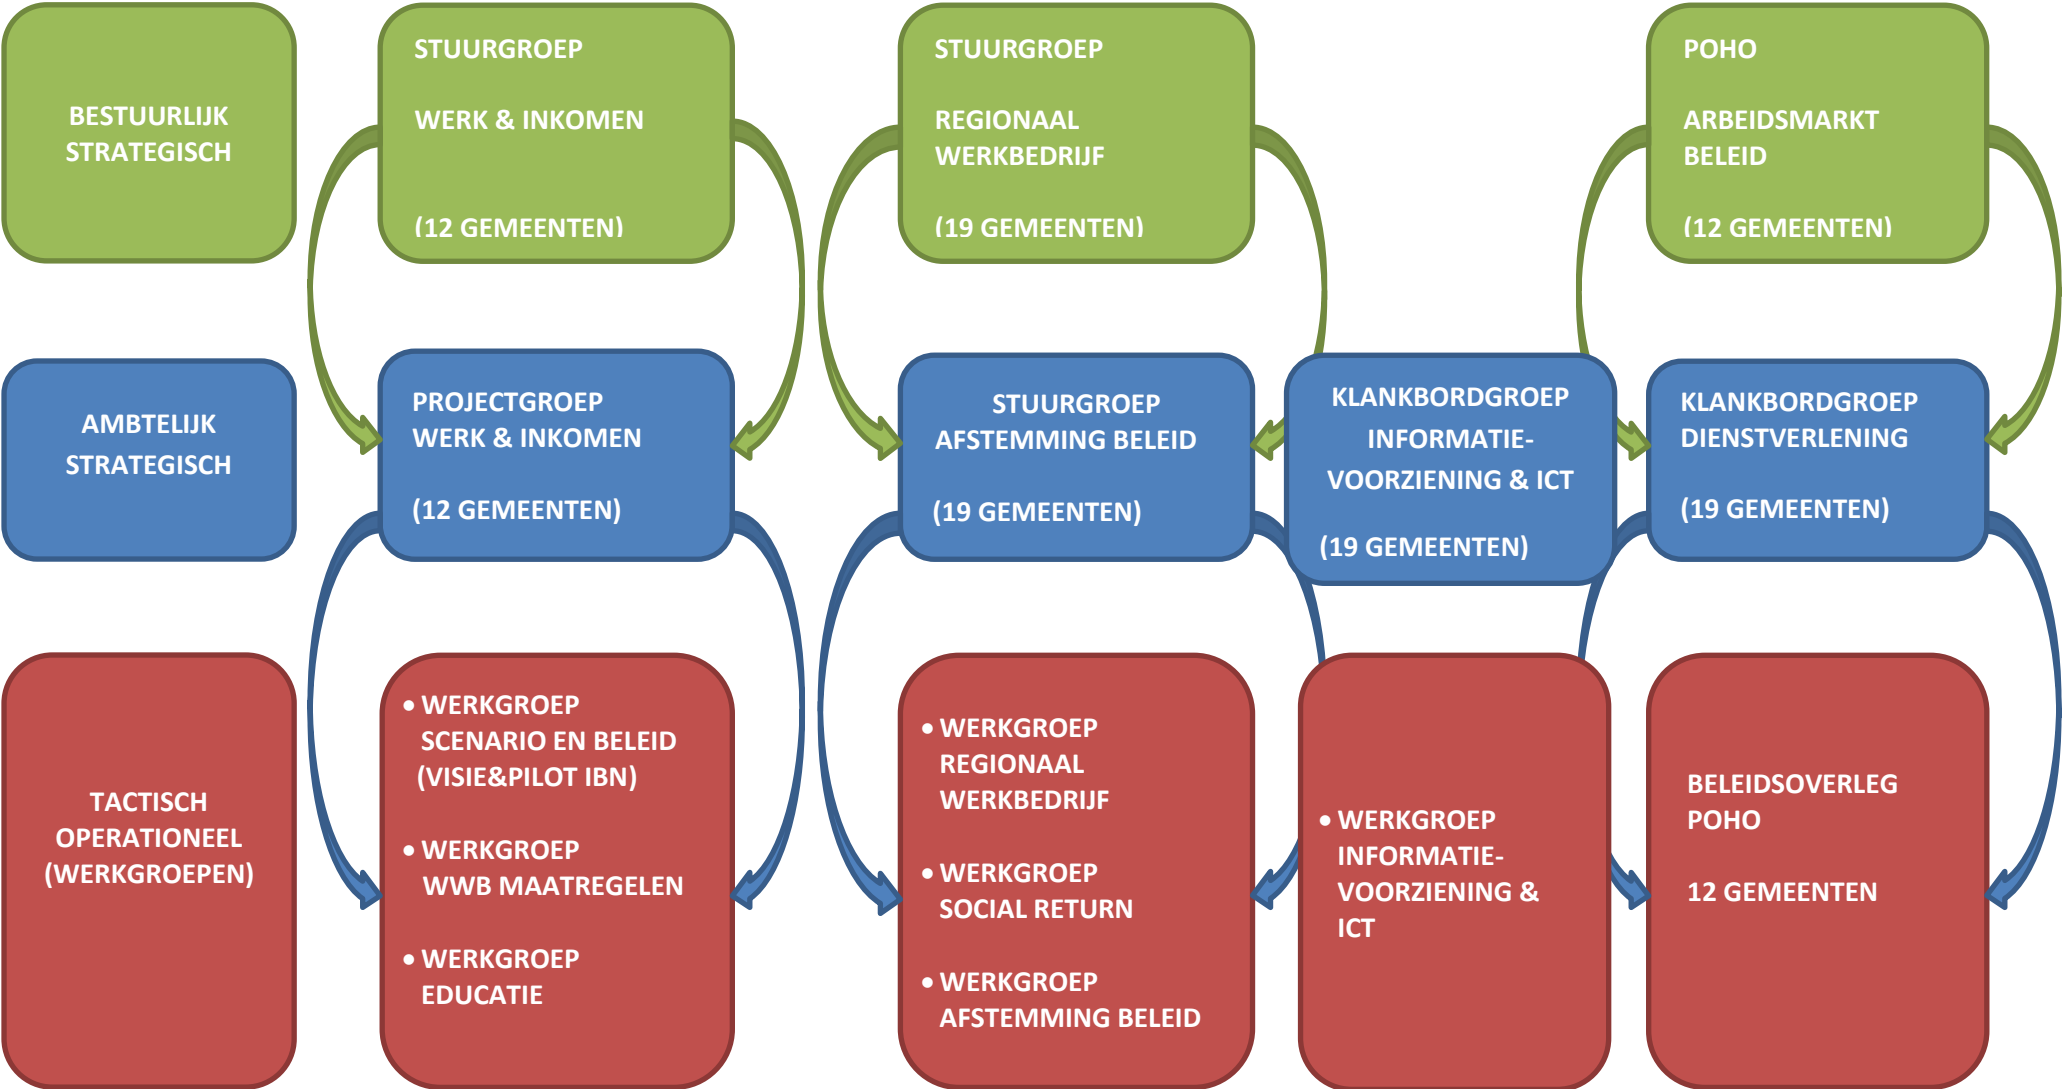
BESTUURLIJK STRATEGISCH

STUURGROEP

WERK & INKOMEN

(12 GEMEENTEN)

STUURGROEP

REGIONAAL WERKBEDRIJF

(19 GEMEENTEN)

POHO

ARBEIDSMARKT BELEID

(12 GEMEENTEN)

AMBTELIJK STRATEGISCH

PROJECTGROEP WERK & INKOMEN

(12 GEMEENTEN)

STUURGROEP AFSTEMMING BELEID

(19 GEMEENTEN)

KLANKBORDGROEP INFORMATIE-VOORZIENING & ICT

(19 GEMEENTEN)

KLANKBORDGROEP DIENSTVERLENING

(19 GEMEENTEN)

TACTISCH OPERATIONEEL (WERKGROEPEN)

• WERKGROEP SCENARIO EN BELEID (VISIE&PILOT IBN)

• WERKGROEP WWB MAATREGELEN

• WERKGROEP EDUCATIE

• WERKGROEP REGIONAAL WERKBEDRIJF

• WERKGROEP SOCIAL RETURN

• WERKGROEP AFSTEMMING BELEID

• WERKGROEP INFORMATIE-VOORZIENING & ICT

BELEIDSOVERLEG POHO

12 GEMEENTEN